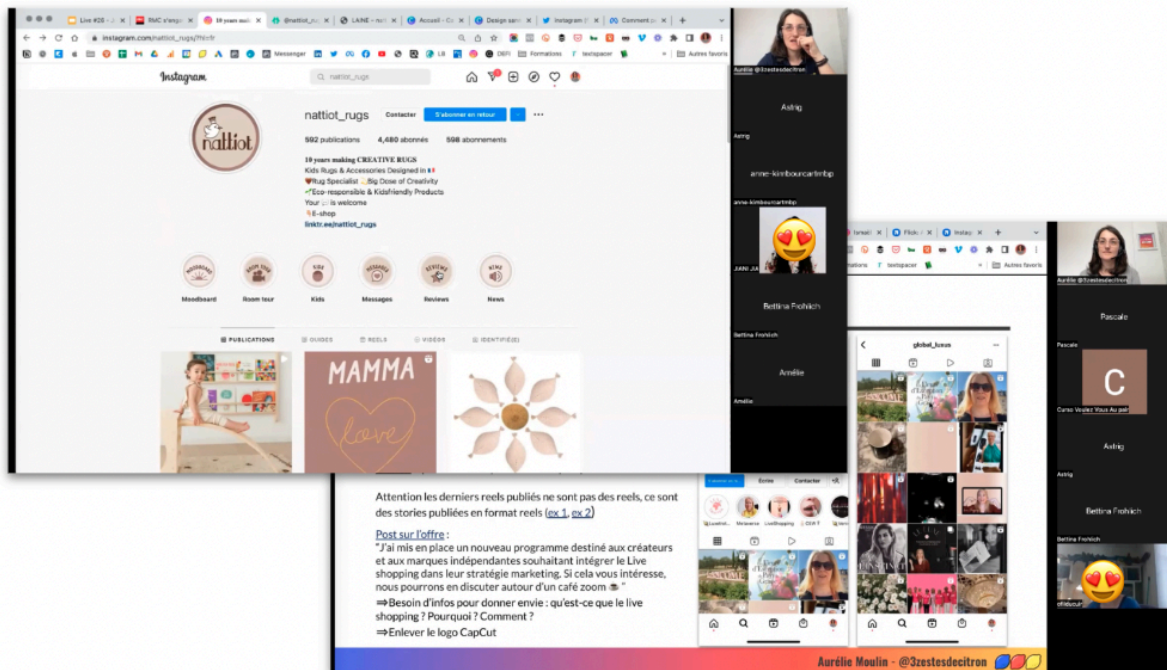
Live #20 · | RMC s'engag | 10 years maki | @nattiot_ru | LAINE – nat | Accueil – Ca | Design sans | Instagram | Comment p

instagram.com/nattiot_rugs/?hl=fr

Messenger | DEFI | Formations | textspacer | Autres favoris

Instagram

nattiot_rugs

nattiot

nattiot_rugs Contacter S'abonner en retour

592 publications 4,480 abonnés 598 abonnements

10 years making CREATIVE RUGS
Kids Rugs & Accessories Designed in
Rug Specialist Big Dose of Creativity
Eco-responsible & Kidsfriendly Products
Your is welcome
E-shop
linktr.ee/nattiot_rugs

Moodboard Room tour Kids Messages Reviews News

PUBLICATIONS GUIDES REELS VIDÉOS IDENTIFIÉ(E)

MAMMA

love

Aurélie @3zestesdecitron

Astrig

Astrig

anne-kimbourcartmbp

anne-kimbourcartmbp

JIANI JIA

Bettina Frohlich

Bettina Frohlich

Amélie

Amélie

formati | Flick | Instag

ormations textspacer Autres favoris

global_luxus

Aurélie @3zestesdecitron

Pascale

Pascale

C

Curso Voulez Vous Au pair

Astrig

Astrig

Bettina Frohlich

Écrire Contacter

Luxefresh Metaverse LiveShopping QUI ?

Attention les derniers reels publiés ne sont pas des reels, ce sont des stories publiées en format reels (ex 1, ex 2)

Post sur l'offre :
"J'ai mis en place un nouveau programme destiné aux créateurs et aux marques indépendantes souhaitant intégrer le Live shopping dans leur stratégie marketing. Si cela vous intéresse, nous pourrons en discuter autour d'un café zoom "
⇒Besoin d'infos pour donner envie : qu'est-ce que le live shopping ? Pourquoi ? Comment ?
⇒Enlever le logo CapCut

Aurélie Moulin - @3zestesdecitron